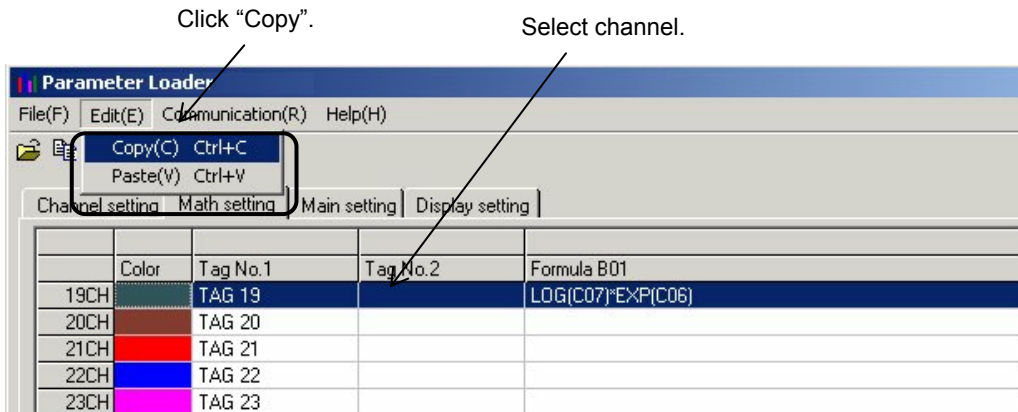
Click “Copy”.

Select channel.

Parameter Loader

File(F) Edit(E) Communication(R) Help(H)

Copy(C) Ctrl+C
Paste(V) Ctrl+V

Channel setting | Math setting | Main setting | Display setting

| | Color | Tag No.1 | Tag No.2 | Formula B01 |
|---|---|---|---|---|
| 19CH | | TAG 19 | | LOG(C07)*EXP(C06) |
| 20CH | | TAG 20 | | |
| 21CH | | TAG 21 | | |
| 22CH | | TAG 22 | | |
| 23CH | | TAG 23 | | |